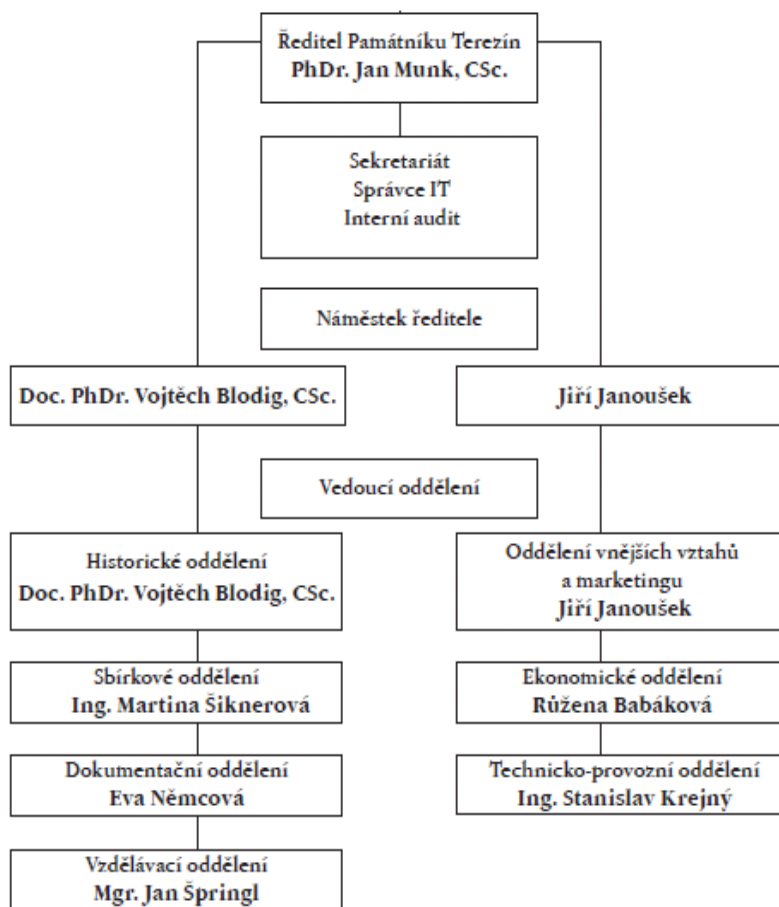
Ředitel Památníku Terezín
PhDr. Jan Munk, CSc.

Sekretariát
Správce IT
Interní audit

Náměstek ředitele

Doc. PhDr. Vojtěch Blodig, CSc.

Jiří Janoušek

Vedoucí oddělení

Historické oddělení
Doc. PhDr. Vojtěch Blodig, CSc.

Sbírkové oddělení
Ing. Martina Šiknerová

Dokumentační oddělení
Eva Němcová

Vzdělávací oddělení
Mgr. Jan Špringl

Oddělení vnějších vztahů a marketingu
Jiří Janoušek

Ekonomické oddělení
Růžena Babáková

Technicko-provozní oddělení
Ing. Stanislav Krejný